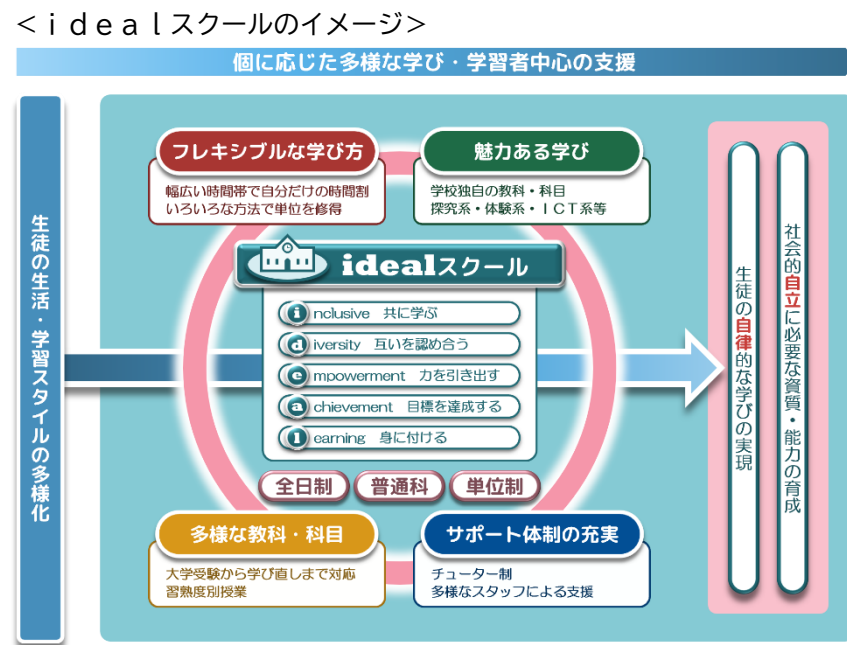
＜ｉｄｅａｌスクールのイメージ＞

個に応じた多様な学び・学習者中心の支援

生徒の生活・学習スタイルの多様化

フレキシブルな学び方

幅広い時間帯で自分だけの時間割
いろいろな方法で単位を修得

魅力ある学び

学校独自の教科・科目
探究系・体験系・ＩＣＴ系等

idealスクール

i nclusive 共に学ぶ
d iversity 互いを認め合う
e mpowerment 力を引き出す
a chievement 目標を達成する
l earning 身に付ける

全日制
普通科
単位制

多様な教科・科目

大学受験から学び直しまで対応
習熟度別授業

サポート体制の充実

チューター制
多様なスタッフによる支援

生徒の自律的な学びの実現

社会的自立に必要な資質・能力の育成